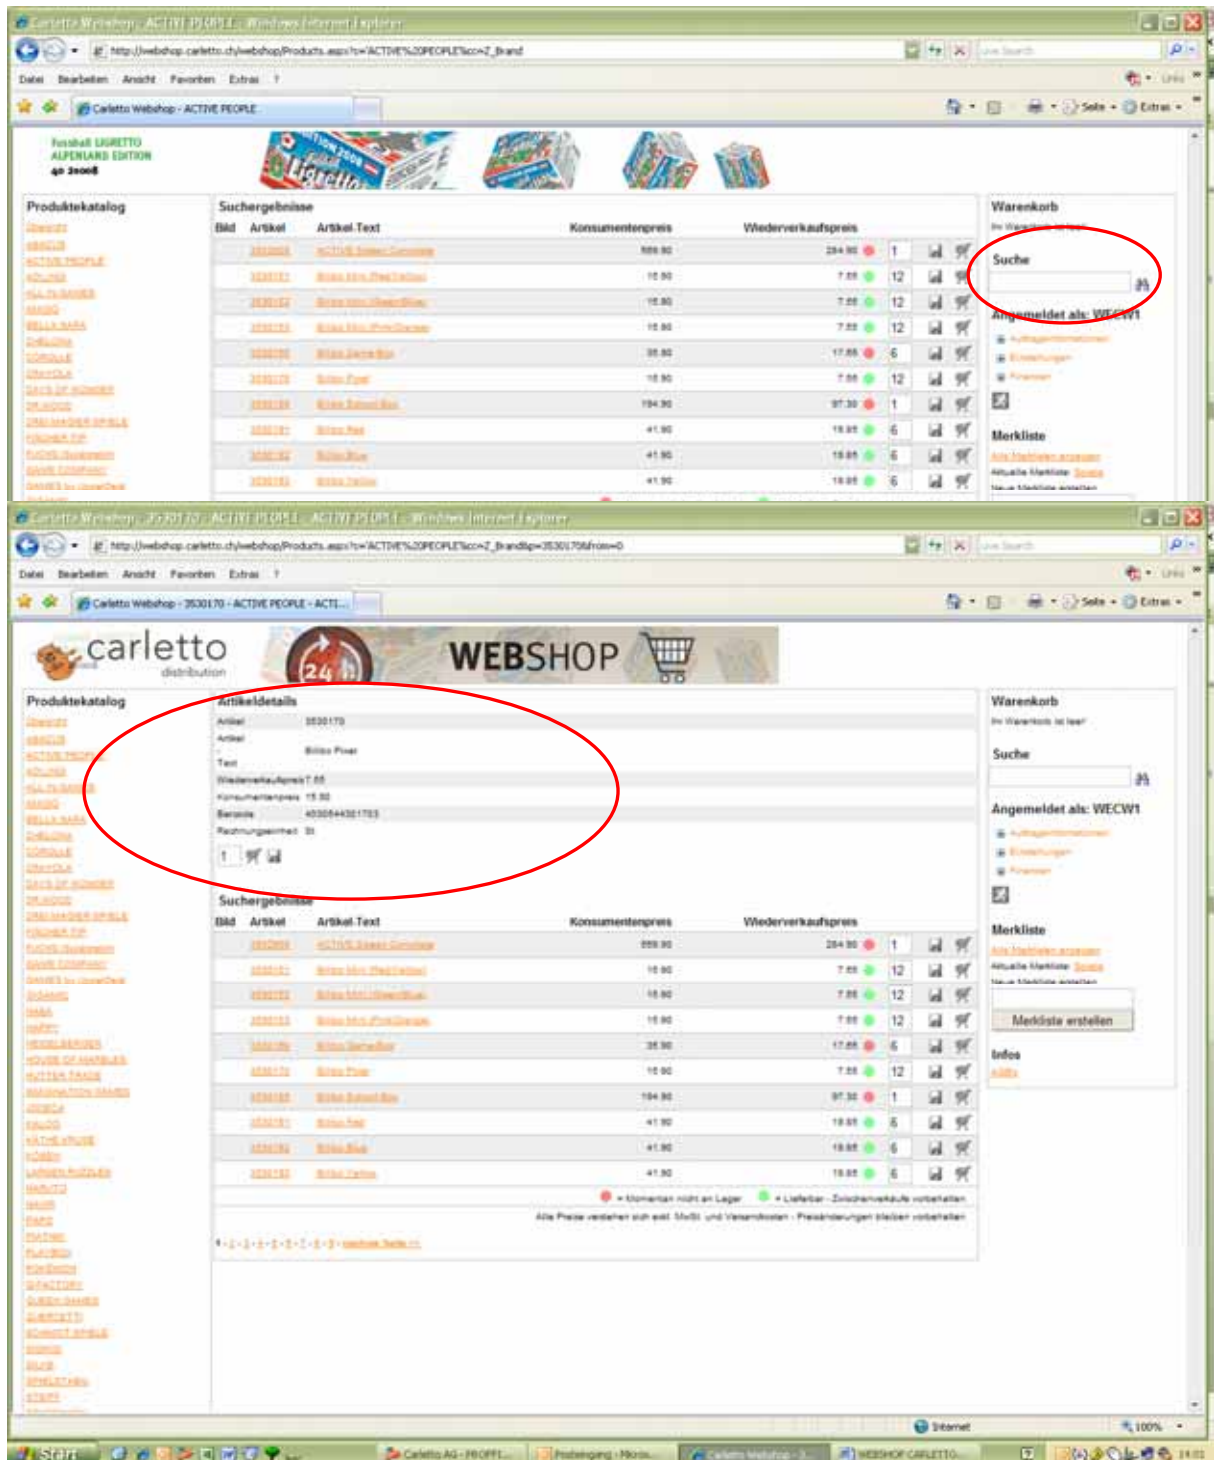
Carletto Webshop - ACTIVE PEOPLE - Windows Internet Explorer

http://webshop.carletto.ch/webshop/Products.aspx?s=ACTIVE%20PEOPLE&cc=Z_Brand

Live Search

Datei Bearbeiten Ansicht Favoriten Extras ?

Links

Carletto Webshop - ACTIVE PEOPLE

Seite Extras

Fussball LIGRETTO ALPENLAND EDITION

Produktekatalog

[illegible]

Suchergebnisse

| Bild | Artikel | Artikel-Text | Konsumentenpreis | Wiederverkaufspreis | | |
|---|---|---|---|---|---|---|
| | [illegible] | ACTIVE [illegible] | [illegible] | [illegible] | 1 | |
| | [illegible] | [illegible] | 15.90 | 7.65 | 12 | |
| | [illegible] | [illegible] | 15.90 | 7.65 | 12 | |
| | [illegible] | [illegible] | 15.90 | 7.65 | 12 | |
| | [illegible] | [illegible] | 35.90 | 17.65 | 6 | |
| | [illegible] | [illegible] | 15.90 | 7.65 | 12 | |
| | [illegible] | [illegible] | 194.90 | 97.30 | 1 | |
| | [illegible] | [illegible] | 41.90 | 19.65 | 6 | |
| | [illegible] | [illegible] | 41.90 | 19.65 | 6 | |
| | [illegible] | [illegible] | 41.90 | 19.65 | 6 | |

Warenkorb

Suche

Angemeldet als: WECW1

Merkliste

Carletto Webshop - 3530170 - ACTIVE PEOPLE - ACTIVE PEOPLE - Windows Internet Explorer

http://webshop.carletto.ch/webshop/Products.aspx?s=ACTIVE%20PEOPLE&cc=Z_Brand&p=3530170&from=0

Live Search

Datei Bearbeiten Ansicht Favoriten Extras ?

Links

Carletto Webshop - 3530170 - ACTIVE PEOPLE - ACTI...

Seite Extras

carletto distribution

24 h

WEBSHOP

Produktekatalog

Artikeldetails

Artikel 3530170

Artikel-Text Bilibo Pixel

Wiederverkaufspreis 7.65

Konsumentenpreis 15.90

Barcode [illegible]

Rechnungseinheit St

1

Suchergebnisse

| Bild | Artikel | Artikel-Text | Konsumentenpreis | Wiederverkaufspreis | | |
|---|---|---|---|---|---|---|
| | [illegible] | ACTIVE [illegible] | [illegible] | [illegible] | 1 | |
| | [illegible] | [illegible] | 15.90 | 7.65 | 12 | |
| | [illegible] | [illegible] | 15.90 | 7.65 | 12 | |
| | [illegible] | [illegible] | 15.90 | 7.65 | 12 | |
| | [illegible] | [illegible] | 35.90 | 17.65 | 6 | |
| | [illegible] | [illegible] | 15.90 | 7.65 | 12 | |
| | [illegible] | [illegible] | 194.90 | 97.30 | 1 | |
| | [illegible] | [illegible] | 41.90 | 19.65 | 6 | |
| | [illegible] | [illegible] | 41.90 | 19.65 | 6 | |
| | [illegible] | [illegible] | 41.90 | 19.65 | 6 | |

= Momentan nicht an Lager = Lieferbar - Zwischenverkäufe vorbehalten

Alle Preise verstehen sich exkl. MwSt. und Versandkosten - Preisänderungen bleiben vorbehalten

Warenkorb

Im Warenkorb ist leer

Suche

Angemeldet als: WECW1

Merkliste

Merkliste erstellen

Infos

Internet

100%

Start

Carletto AG - PROFFI...

Posteingang - Micros...

Carletto Webshop - 3...

WEBSHOP CARLETTO...